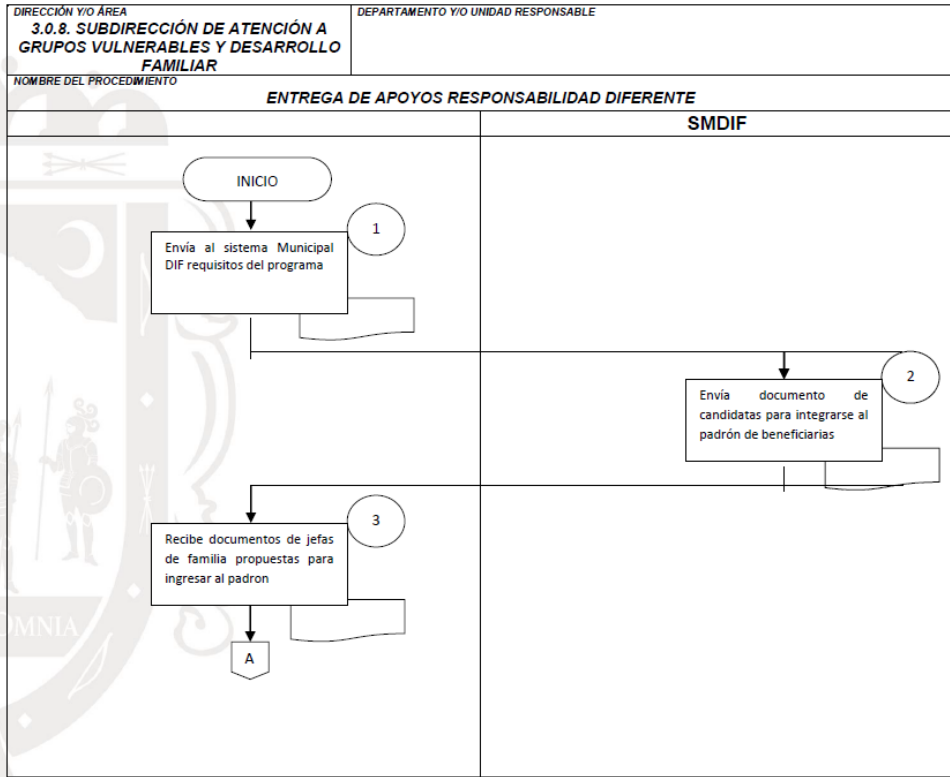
DIRECCIÓN Y/O ÁREA
3.0.8. SUBDIRECCIÓN DE ATENCIÓN A GRUPOS VULNERABLES Y DESARROLLO FAMILIAR

DEPARTAMENTO Y/O UNIDAD RESPONSABLE

NOMBRE DEL PROCEDIMIENTO
ENTREGA DE APOYOS RESPONSABILIDAD DIFERENTE

SMDIF

INICIO

1
Envía al sistema Municipal DIF requisitos del programa

2
Envía documento de candidatas para integrarse al padrón de beneficiarias

3
Recibe documentos de jefas de familia propuestas para ingresar al padron

A

OMNIA